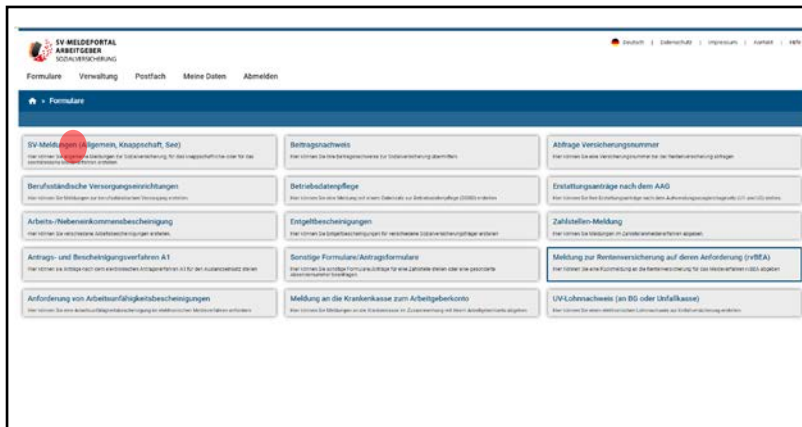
SV-MELDEPORTAL ARBEITGEBER SOZIALVERSICHERUNG

Deutsch | Datenschutz | Impressum | Kontakt | Hilfe

Formulare Verwaltung Postfach Meine Daten Abmelden

Formulare

SV-Meldungen (Allgemein, Knappschaft, See)
Hier können Sie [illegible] Meldungen zur Sozialversicherung, für das knappschaftliche oder für das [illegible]

Beitragsnachweis
Hier können Sie Beitragsnachweise zur Sozialversicherung übermitteln.

Abfrage Versicherungsnummer
Hier können Sie eine Versicherungsnummer bei der Rentenversicherung abfragen.

Berufsständische Versorgungseinrichtungen
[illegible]

Betriebsdatenpflege
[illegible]

Erstattungsanträge nach dem AAG
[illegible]

Arbeits-/Nebeneinkommensbescheinigung
Hier können Sie verschiedene Arbeitsbescheinigungen erstellen.

Entgeltbescheinigungen
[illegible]

Zahlstellen-Meldung
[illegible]

Antrags- und Bescheinigungsverfahren A1
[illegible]

Sonstige Formulare/Antragsformulare
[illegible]

Meldung zur Rentenversicherung auf deren Anforderung (rvBEA)
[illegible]

Anforderung von Arbeitsunfähigkeitsbescheinigungen
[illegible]

Meldung an die Krankenkasse zum Arbeitgeberkonto
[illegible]

UV-Lohnnachweis (an BG oder Unfallkasse)
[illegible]